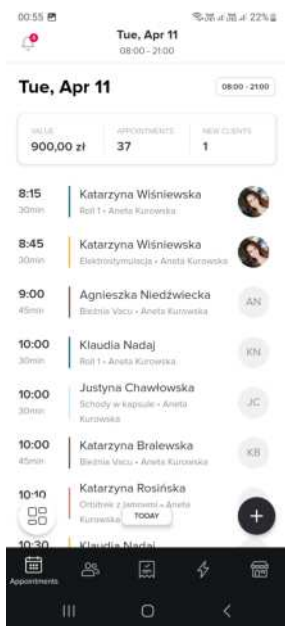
00:55 22%

Tue, Apr 11
08:00 - 21:00

Tue, Apr 11

08:00 - 21:00

VALUE
900,00 zł

APPOINTMENTS
37

NEW CLIENTS
1

8:15
30min
Katarzyna Wiśniewska
Roll 1 • Aneta Kurowska

8:45
30min
Katarzyna Wiśniewska
Elektrostymulacja • Aneta Kurowska

9:00
45min
Agnieszka Niedźwiecka
Bieżnia Vacu • Aneta Kurowska
AN

10:00
30min
Klaudia Nadaj
Roll 1 • Aneta Kurowska
KN

10:00
30min
Justyna Chawłowska
Schody w kapsule • Aneta Kurowska
JC

10:00
45min
Katarzyna Bralewska
Bieżnia Vacu • Aneta Kurowska
KB

10:10
Katarzyna Rosińska
Orbitrek z jonami • Aneta Kurowska

TODAY

10:30
Klaudia Nadaj

Appointments